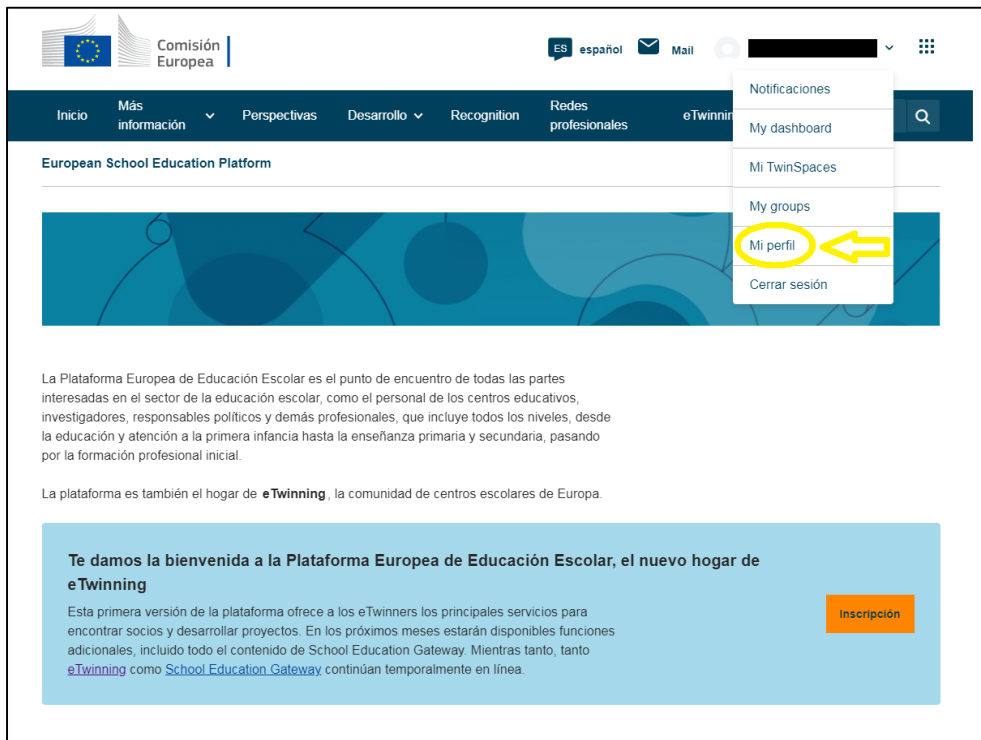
Comisión Europea

ES español Mail

Inicio
Más información
Perspectivas
Desarrollo
Recognition
Redes profesionales
eTwinnin

Notificaciones
My dashboard
Mi TwinSpaces
My groups
Mi perfil
Cerrar sesión

European School Education Platform

La Plataforma Europea de Educación Escolar es el punto de encuentro de todas las partes interesadas en el sector de la educación escolar, como el personal de los centros educativos, investigadores, responsables políticos y demás profesionales, que incluye todos los niveles, desde la educación y atención a la primera infancia hasta la enseñanza primaria y secundaria, pasando por la formación profesional inicial.

La plataforma es también el hogar de **eTwinning**, la comunidad de centros escolares de Europa.

Te damos la bienvenida a la Plataforma Europea de Educación Escolar, el nuevo hogar de eTwinning

Esta primera versión de la plataforma ofrece a los eTwinners los principales servicios para encontrar socios y desarrollar proyectos. En los próximos meses estarán disponibles funciones adicionales, incluido todo el contenido de School Education Gateway. Mientras tanto, tanto eTwinning como School Education Gateway continúan temporalmente en línea.

Inscripción